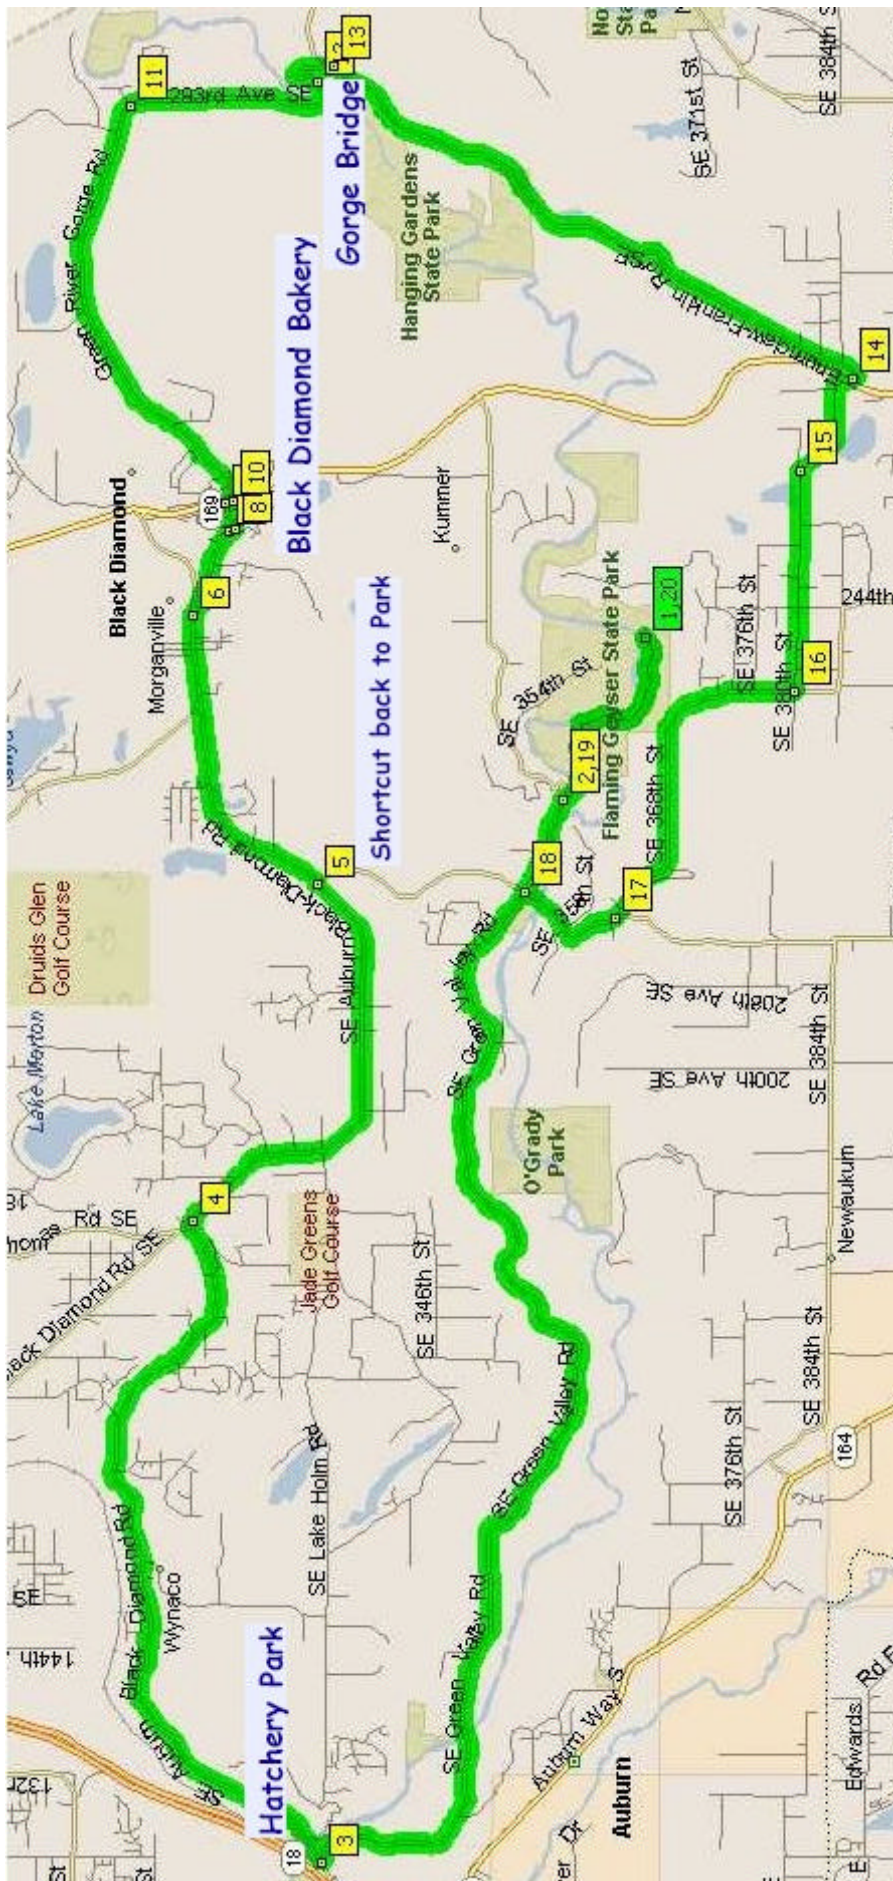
Gorge Bridge
Black Diamond Bakery
Shortcut back to Park
Hatchery Park
Hanging Gardens State Park
Flaming Geyser State Park
O'Grady Park
Druids Glen Golf Course
Jade Greens Golf Course
Lake Morton
Black Diamond
Morganville
Kummer
Wynaco
Auburn
Newaukum
Green River Gorge Rd
283rd Ave SE
Enumclaw-Franklin Rd
SE 371st St
SE 384th St
SE 376th St
SE 380th St
SE 368th St
SE 354th St
SE 346th St
SE Lake Holm Rd
SE Auburn-Black Diamond Rd
Auburn Black Diamond Rd
Black Diamond Rd SE
Rd SE
SE Green Valley Rd
208th Ave SE
200th Ave SE
244th
Auburn Way S
Edwards
169
164
18
1, 20
2, 19
3
4
5
6
8
10
11
12
13
14
15
16
17
18